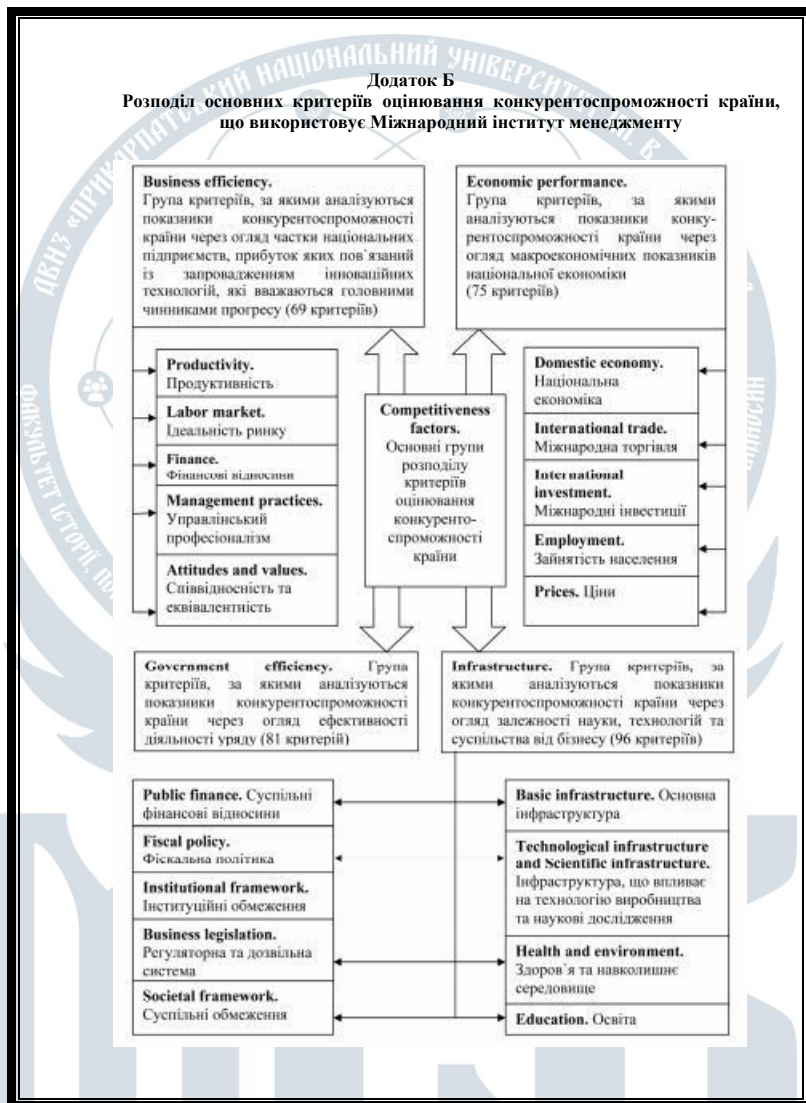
Додаток Б
Розподіл основних критеріїв оцінювання конкурентоспроможності країни, що використовує Міжнародний інститут менеджменту

Business efficiency.
Група критеріїв, за якими аналізуються показники конкурентоспроможності країни через огляд частки національних підприємств, прибуток яких пов'язаний із запровадженням інноваційних технологій, які вважаються головними чинниками прогресу (69 критеріїв)

Economic performance.
Група критеріїв, за якими аналізуються показники конкурентоспроможності країни через огляд макроекономічних показників національної економіки (75 критеріїв)

Productivity.
Продуктивність

Labor market.
Ідеальність ринку

Finance.
Фінансові відносини

Management practices.
Управлінський професіоналізм

Attitudes and values.
Співвідносність та еквівалентність

Competitiveness factors.
Основні групи розподілу критеріїв оцінювання конкурентоспроможності країни

Domestic economy.
Національна економіка

International trade.
Міжнародна торгівля

International investment.
Міжнародні інвестиції

Employment.
Зайнятість населення

Prices. Ціни

Government efficiency. Група критеріїв, за якими аналізуються показники конкурентоспроможності країни через огляд ефективності діяльності уряду (81 критерій)

Infrastructure. Група критеріїв, за якими аналізуються показники конкурентоспроможності країни через огляд залежності науки, технологій та суспільства від бізнесу (96 критеріїв)

Public finance. Суспільні фінансові відносини

Fiscal policy.
Фіскальна політика

Institutional framework.
Інституційні обмеження

Business legislation.
Регуляторна та дозвільна система

Societal framework.
Суспільні обмеження

Basic infrastructure. Основна інфраструктура

Technological infrastructure and Scientific infrastructure.
Інфраструктура, що впливає на технологію виробництва та наукові дослідження

Health and environment.
Здоров`я та навколишнє середовище

Education. Освіта